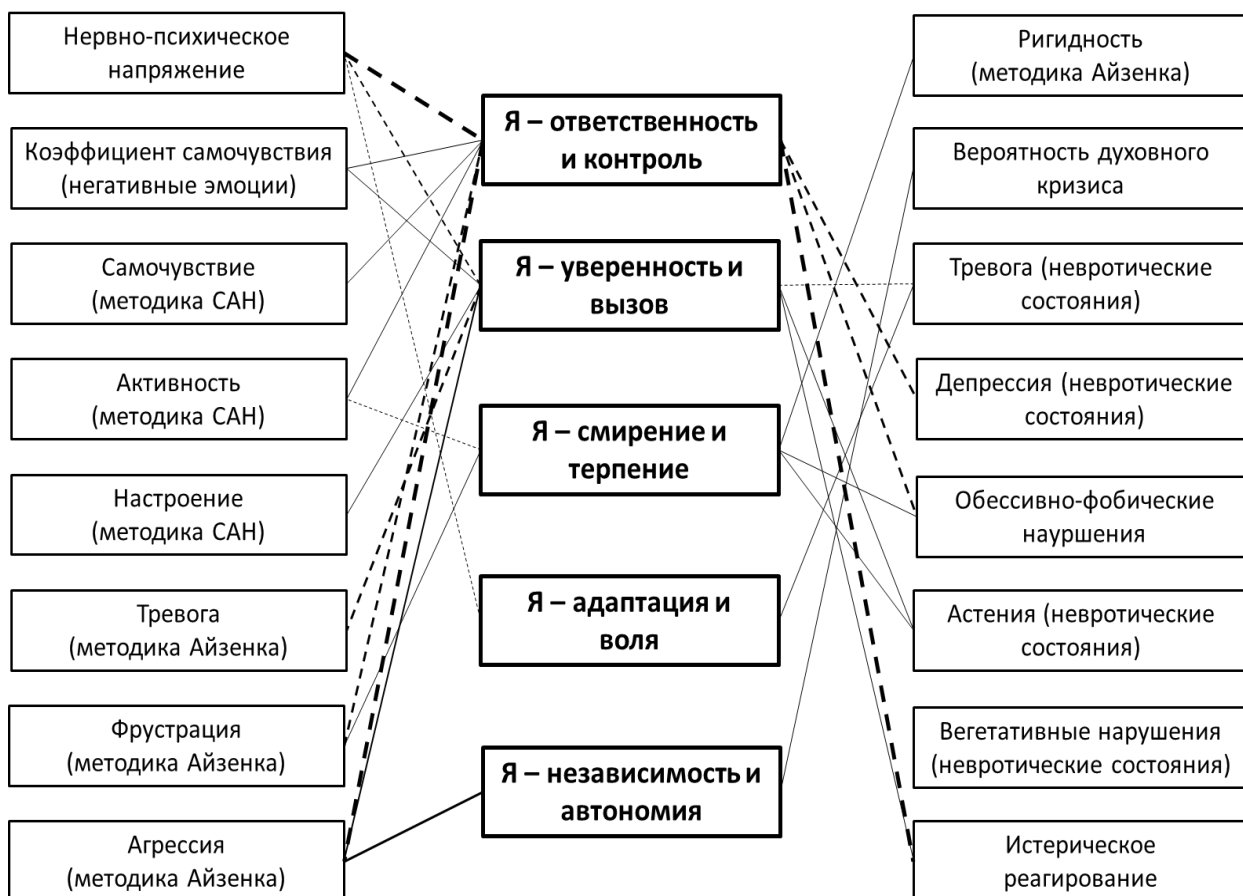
Нервно-психическое напряжение

Коэффициент самочувствия (негативные эмоции)

Самочувствие (методика САН)

Активность (методика САН)

Настроение (методика САН)

Тревога (методика Айзенка)

Фрустрация (методика Айзенка)

Агрессия (методика Айзенка)

Я – ответственность и контроль

Я – уверенность и вызов

Я – смирение и терпение

Я – адаптация и воля

Я – независимость и автономия

Ригидность (методика Айзенка)

Вероятность духовного кризиса

Тревога (невротические состояния)

Депрессия (невротические состояния)

Обессивно-фобические наурушения

Астения (невротические состояния)

Вегетативные нарушения (невротические состояния)

Истерическое реагирование